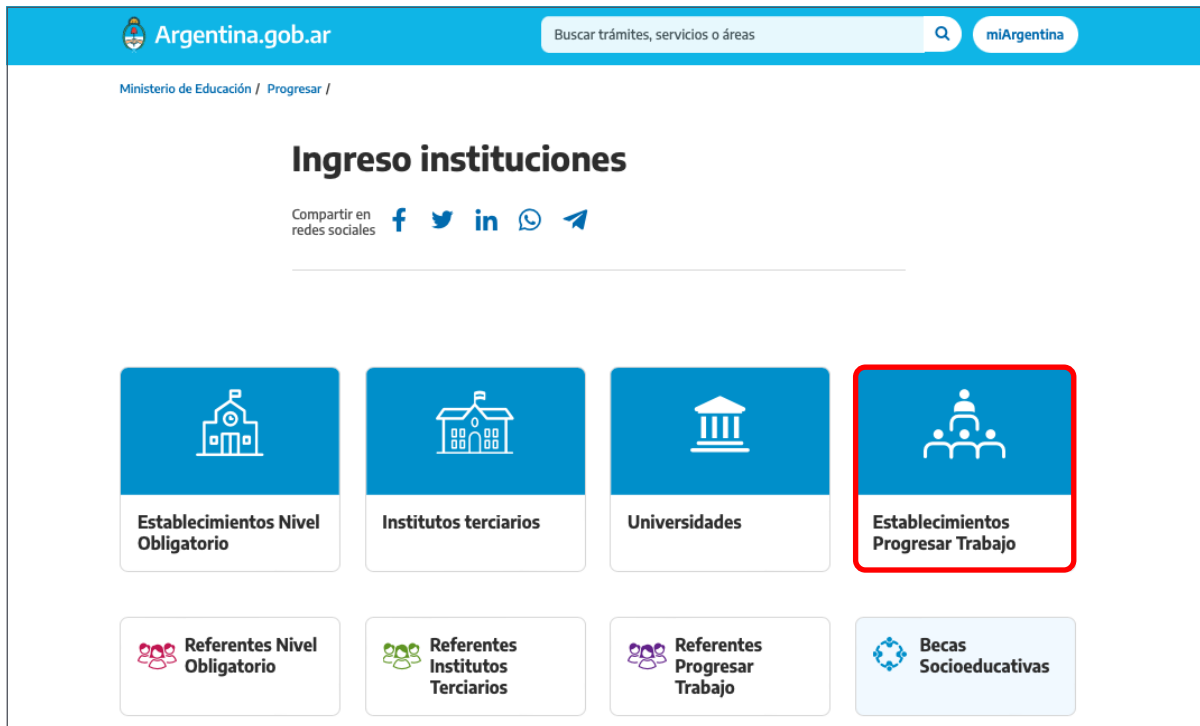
Argentina.gob.ar

Buscar trámites, servicios o áreas

miArgentina

Ministerio de Educación / Progresar /

Ingreso instituciones

Compartir en redes sociales

Establecimientos Nivel Obligatorio

Institutos terciarios

Universidades

Establecimientos Progresar Trabajo

Referentes Nivel Obligatorio

Referentes Institutos Terciarios

Referentes Progresar Trabajo

Becas Socioeducativas